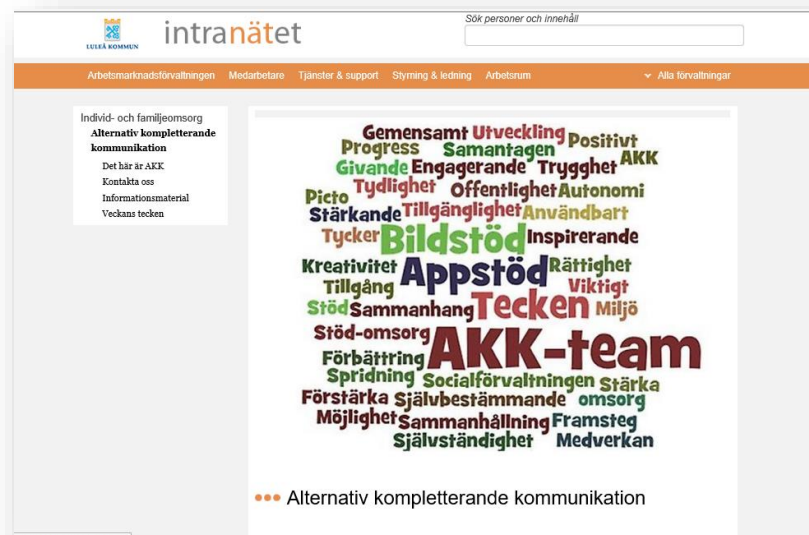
LULEÅ KOMMUN intranätet

Sök personer och innehåll

Arbetsmarknadsförvaltningen Medarbetare Tjänster & support Styrning & ledning Arbetsrum Alla förvaltningar

Individ- och familjeomsorg
Alternativ kompletterande kommunikation
Det här är AKK
Kontakta oss
Informationsmaterial
Veckans tecken

Gemensamt Utveckling Positivt
Progress Samantagen AKK
Givande Engagerande Trygghet
Picto Tydlighet Offentlighet Autonomi
Stärkande Tillgänglighet Användbart
Tycker Bildstöd Inspirerande
Kreativitet Appstöd Rättighet
Tillgång Viktigt
Stöd Sammanhang Tecken Miljö
Stöd-omsorg
Förbättring AKK-team
Spridning Socialförvaltningen Stärka
Förstärka Självbestämmande omsorg
Möjlighet Sammanhållning Framsteg
Självständighet Medverkan

Alternativ kompletterande kommunikation